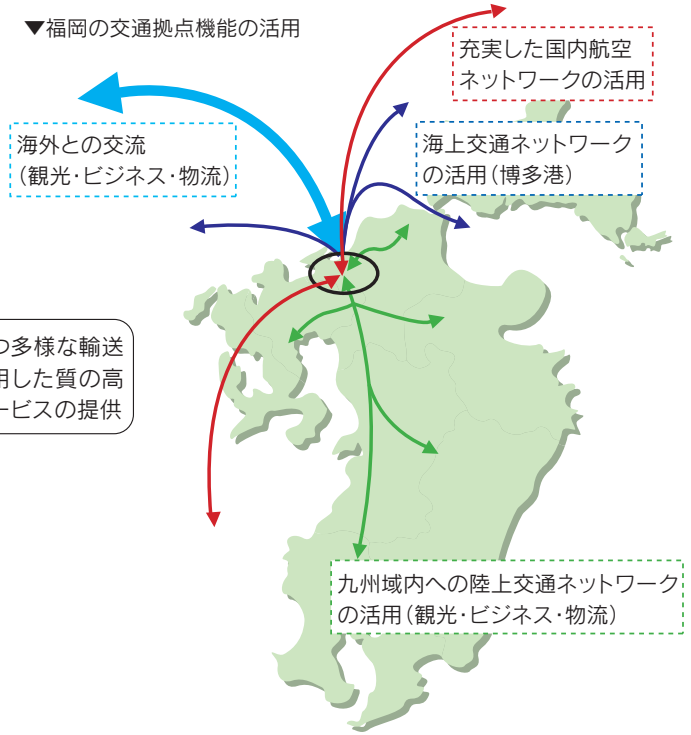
▼福岡の交通拠点機能の活用

充実した国内航空ネットワークの活用

海外との交流（観光･ビジネス･物流）

海上交通ネットワークの活用（博多港）

つ多様な輸送用した質の高ービスの提供

九州域内への陸上交通ネットワークの活用（観光･ビジネス･物流）